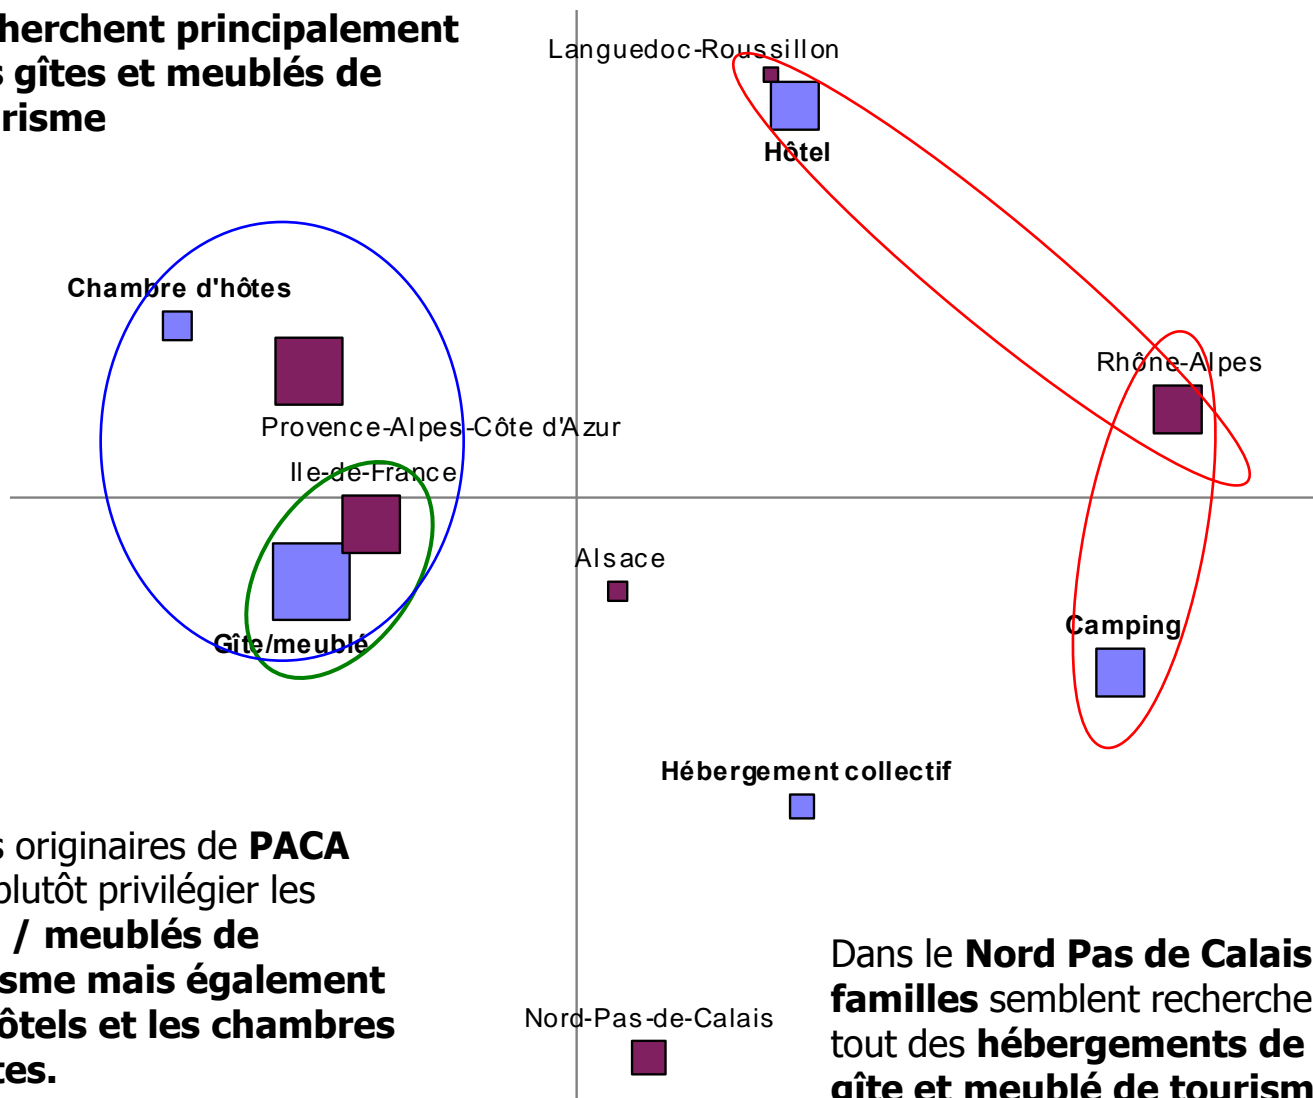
herchent principalement
s gîtes et meublés de
risme

Languedoc-Roussillon

Hôtel

Chambre d'hôtes

Provence-Alpes-Côte d'Azur

Rhône-Alpes

Ile-de-France

Alsace

Gîte/meublé

Camping

Hébergement collectif

s originaires de PACA
plutôt privilégier les
/ meublés de
sme mais également
ôtels et les chambres
tes.

Nord-Pas-de-Calais

Dans le Nord Pas de Calais
familles semblent recherche
tout des hébergements de
gîte et meublé de tourism